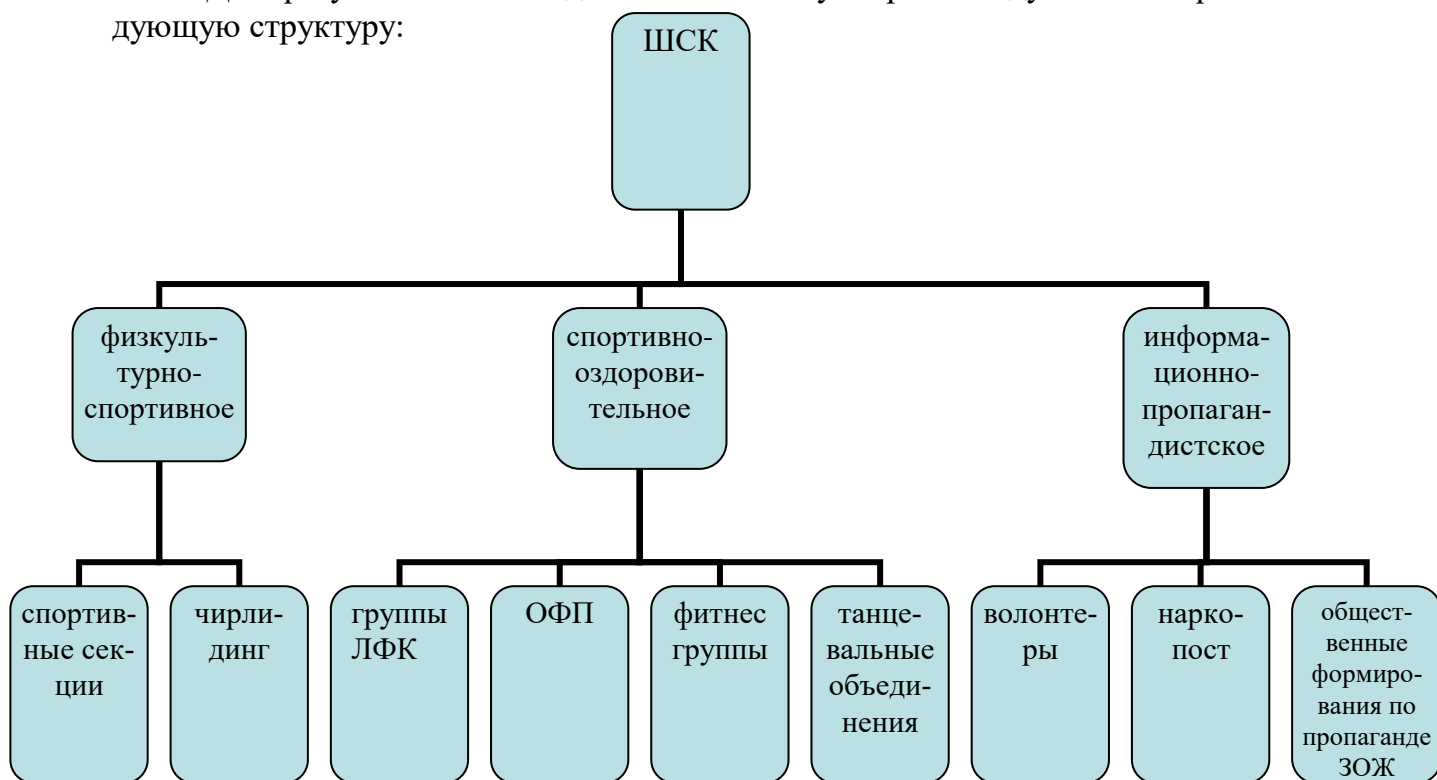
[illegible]
дующую структуру:

ШСК

физкультурно-спортивное

спортивно-оздоровительное

информационно-пропагандистское

спортивные секции

чирлидинг

группы ЛФК

ОФП

фитнес группы

танцевальные объединения

волонтеры

наркопост

общественные формирования по пропаганде ЗОЖ